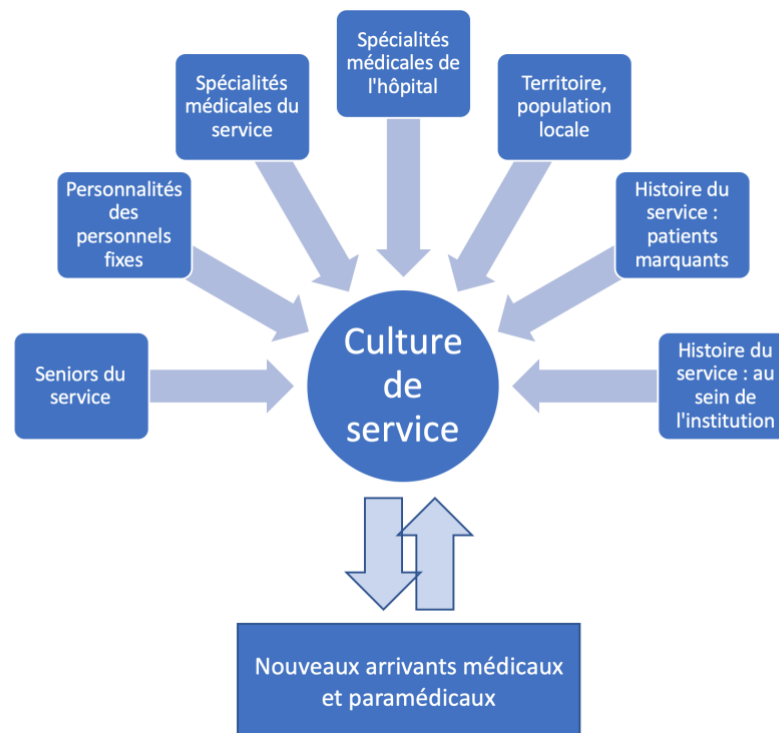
Spécialités médicales de l'hôpital

Spécialités médicales du service

Territoire, population locale

Personnalités des personnels fixes

Histoire du service : patients marquants

Seniors du service

Culture de service

Histoire du service : au sein de l'institution

Nouveaux arrivants médicaux et paramédicaux